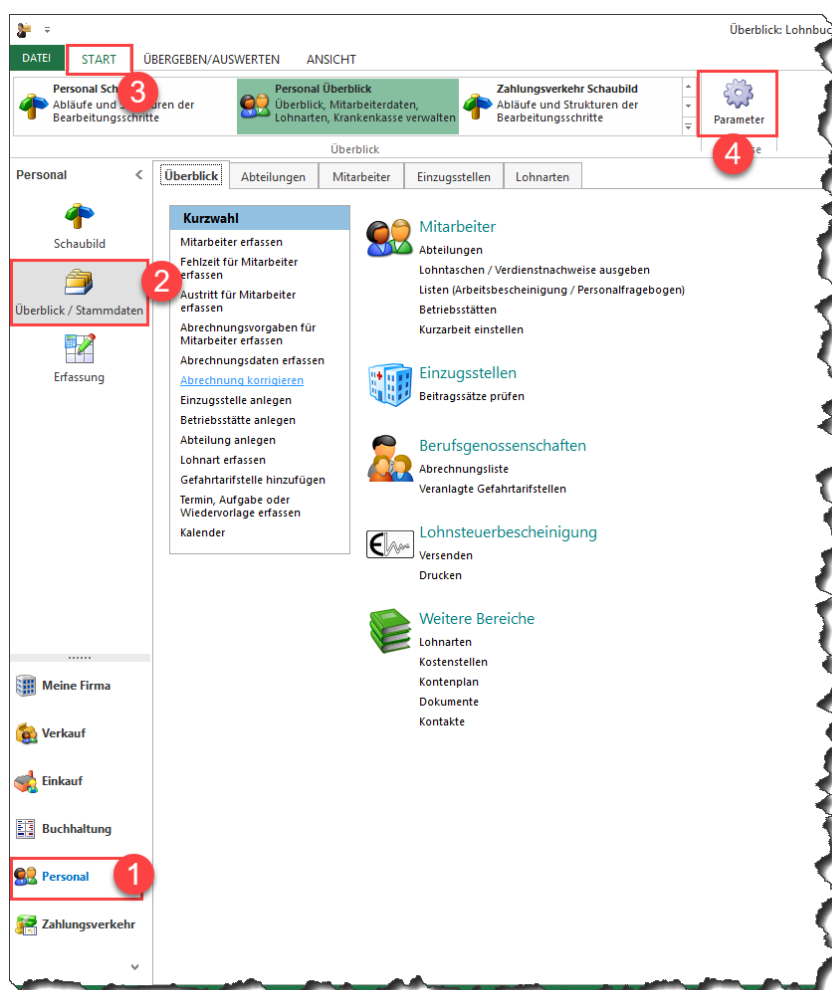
Überblick: Lohnbuc

DATEI START ÜBERGEBEN/AUSWERTEN ANSICHT

Personal Sch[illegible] Abläufe und S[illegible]ren der Bearbeitungsschritte

3

Personal Überblick
Überblick, Mitarbeiterdaten, Lohnarten, Krankenkasse verwalten

Zahlungsverkehr Schaubild
Abläufe und Strukturen der Bearbeitungsschritte

Überblick

Parameter

4

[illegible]e

Personal

Schaubild

2

Überblick / Stammdaten

Erfassung

Überblick | Abteilungen | Mitarbeiter | Einzugsstellen | Lohnarten

Kurzwahl
Mitarbeiter erfassen
Fehlzeit für Mitarbeiter erfassen
Austritt für Mitarbeiter erfassen
Abrechnungsvorgaben für Mitarbeiter erfassen
Abrechnungsdaten erfassen
Abrechnung korrigieren
Einzugsstelle anlegen
Betriebsstätte anlegen
Abteilung anlegen
Lohnart erfassen
Gefahrtarifstelle hinzufügen
Termin, Aufgabe oder Wiedervorlage erfassen
Kalender

Mitarbeiter
Abteilungen
Lohntaschen / Verdienstnachweise ausgeben
Listen (Arbeitsbescheinigung / Personalfragebogen)
Betriebsstätten
Kurzarbeit einstellen

Einzugsstellen
Beitragssätze prüfen

Berufsgenossenschaften
Abrechnungsliste
Veranlagte Gefahrtarifstellen

Lohnsteuerbescheinigung
Versenden
Drucken

Weitere Bereiche
Lohnarten
Kostenstellen
Kontenplan
Dokumente
Kontakte

Meine Firma
Verkauf
Einkauf
Buchhaltung
Personal
1
Zahlungsverkehr